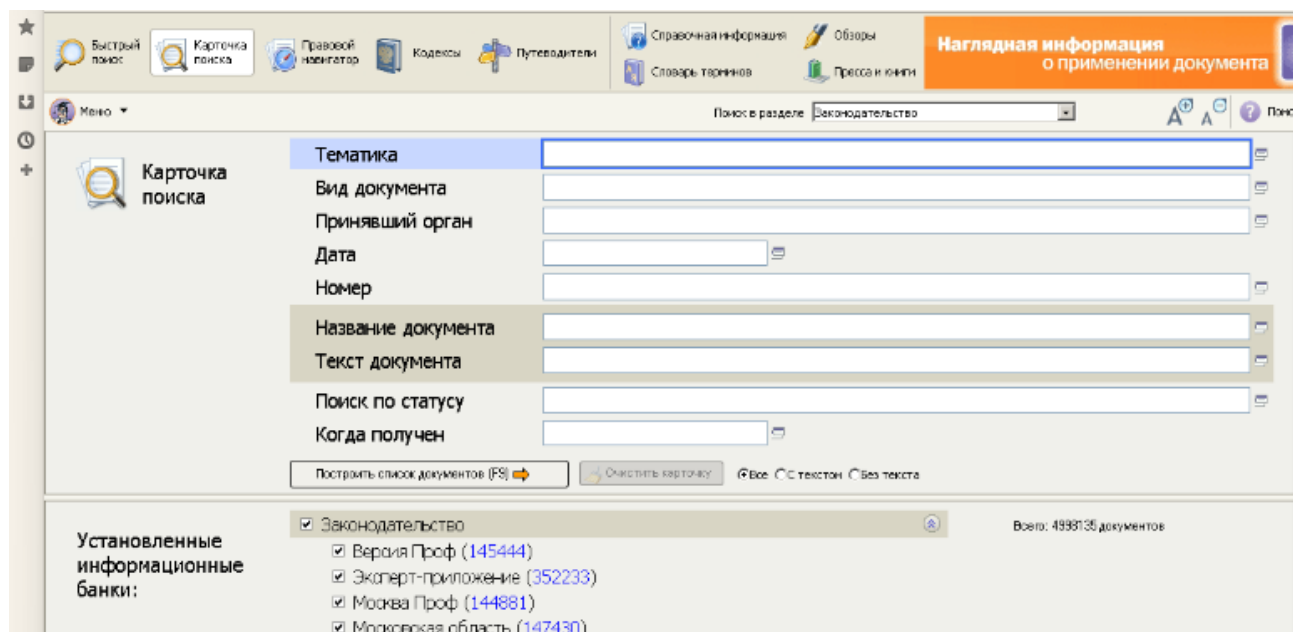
Быстрый поиск
Карточка поиска
Правовой навигатор
Кодексы
Путеводители
Справочная информация
Словарь терминов
Обзоры
Пресса и книги
Наглядная информация о применении документа

Меню ▾
Поиск в разделе Законодательство
Помо

Карточка поиска

Тематика
Вид документа
Принявший орган
Дата
Номер
Название документа
Текст документа
Поиск по статусу
Когда получен

Построить список документов (F9)
Очистить карточку
Все С текстом Без текста

Установленные информационные банки:

☑ Законодательство
Всего: 4998135 документов
☑ Версия Проф (145444)
☑ Эксперт-приложение (352233)
☑ Москва Проф (144881)
☑ Московская область (147430)